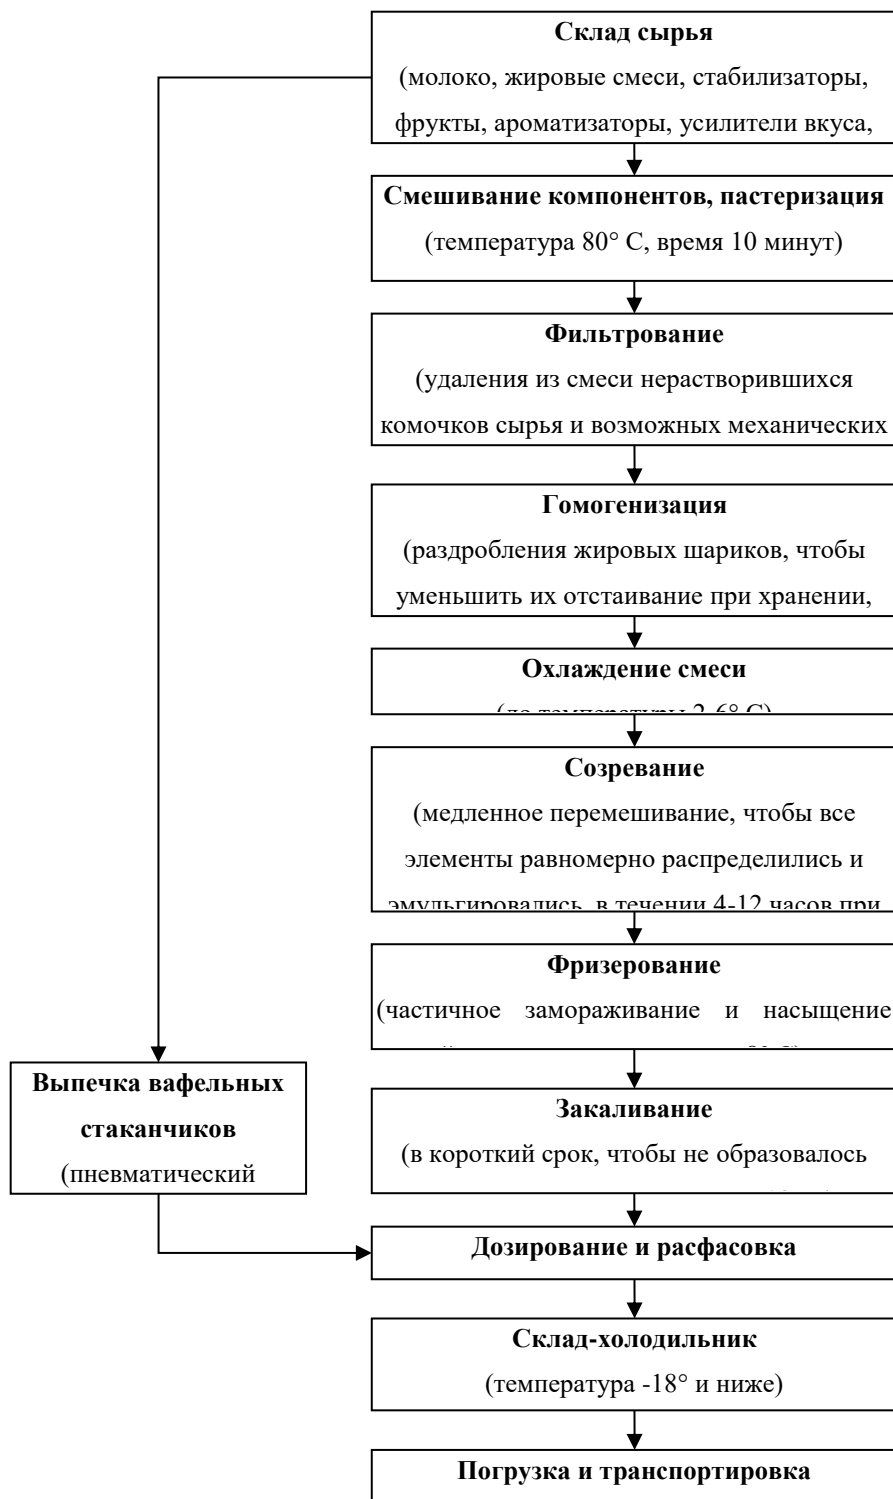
**Склад сырья**
(молоко, жировые смеси, стабилизаторы, фрукты, ароматизаторы, усилители вкуса,

**Смешивание компонентов, пастеризация**
(температура 80° С, время 10 минут)

**Фильтрование**
(удаления из смеси нерастворившихся комочков сырья и возможных механических

**Гомогенизация**
(раздробления жировых шариков, чтобы уменьшить их отстаивание при хранении,

**Охлаждение смеси**
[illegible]

**Созревание**
(медленное перемешивание, чтобы все элементы равномерно распределились и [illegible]

**Фризерование**
(частичное замораживание и насыщение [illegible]

**Выпечка вафельных стаканчиков**
(пневматический

**Закаливание**
(в короткий срок, чтобы не образовалось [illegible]

**Дозирование и расфасовка**

**Склад-холодильник**
(температура -18° и ниже)

**Погрузка и транспортировка**